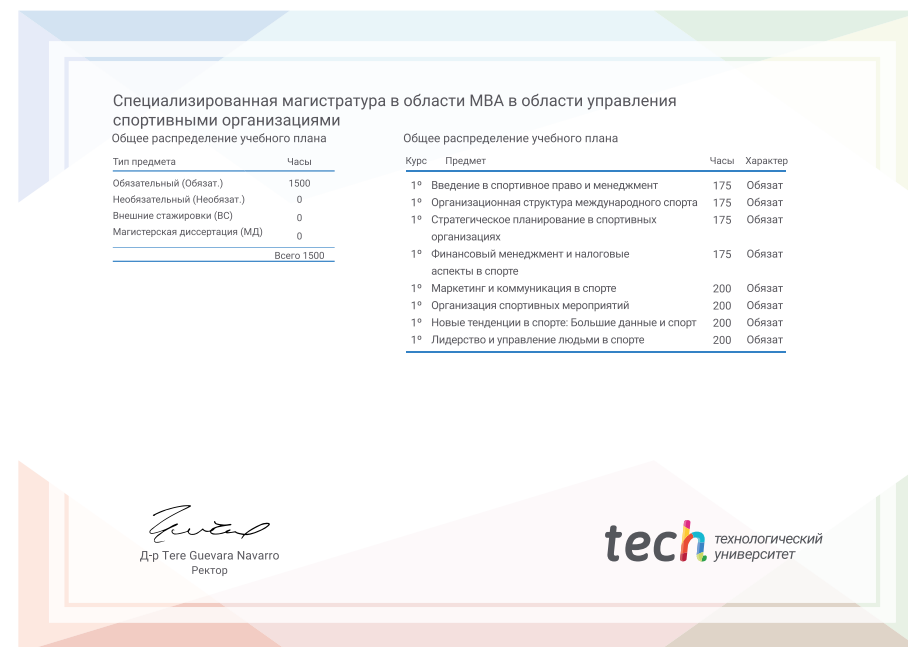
Специализированная магистратура в области MBA в области управления спортивными организациями

Общее распределение учебного плана

| Тип предмета | Часы |
|---|---|
| Обязательный (Обязат.) | 1500 |
| Необязательный (Необязат.) | 0 |
| Внешние стажировки (ВС) | 0 |
| Магистерская диссертация (МД) | 0 |
| | Всего 1500 |

Общее распределение учебного плана

| Курс | Предмет | Часы | Характер |
|---|---|---|---|
| 1º | Введение в спортивное право и менеджмент | 175 | Обязат |
| 1º | Организационная структура международного спорта | 175 | Обязат |
| 1º | Стратегическое планирование в спортивных организациях | 175 | Обязат |
| 1º | Финансовый менеджмент и налоговые аспекты в спорте | 175 | Обязат |
| 1º | Маркетинг и коммуникация в спорте | 200 | Обязат |
| 1º | Организация спортивных мероприятий | 200 | Обязат |
| 1º | Новые тенденции в спорте: Большие данные и спорт | 200 | Обязат |
| 1º | Лидерство и управление людьми в спорте | 200 | Обязат |

Д-р Tere Guevara Navarro
Ректор

tech технологический университет